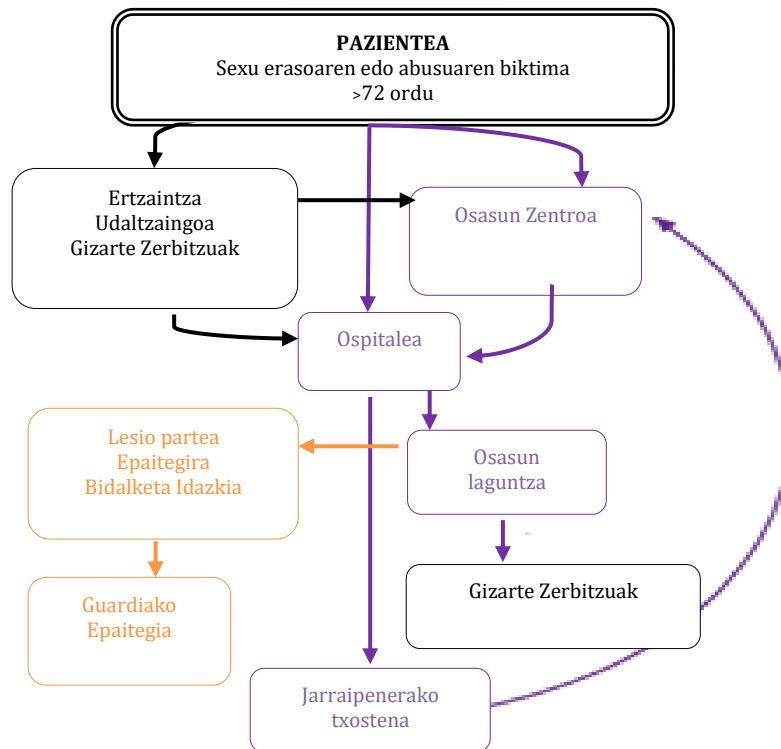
PAZIENTEA
Sexu erasoaren edo abusuaren biktima
>72 ordu

Ertzaintza
Udaltzaingoa
Gizarte Zerbitzuak

Osasun Zentroa

Ospitalea

Lesio partea
Epaitegira
Bidalketa Idazkia

Osasun laguntza

Guardiako Epaitegia

Gizarte Zerbitzuak

Jarraipenerako txostena